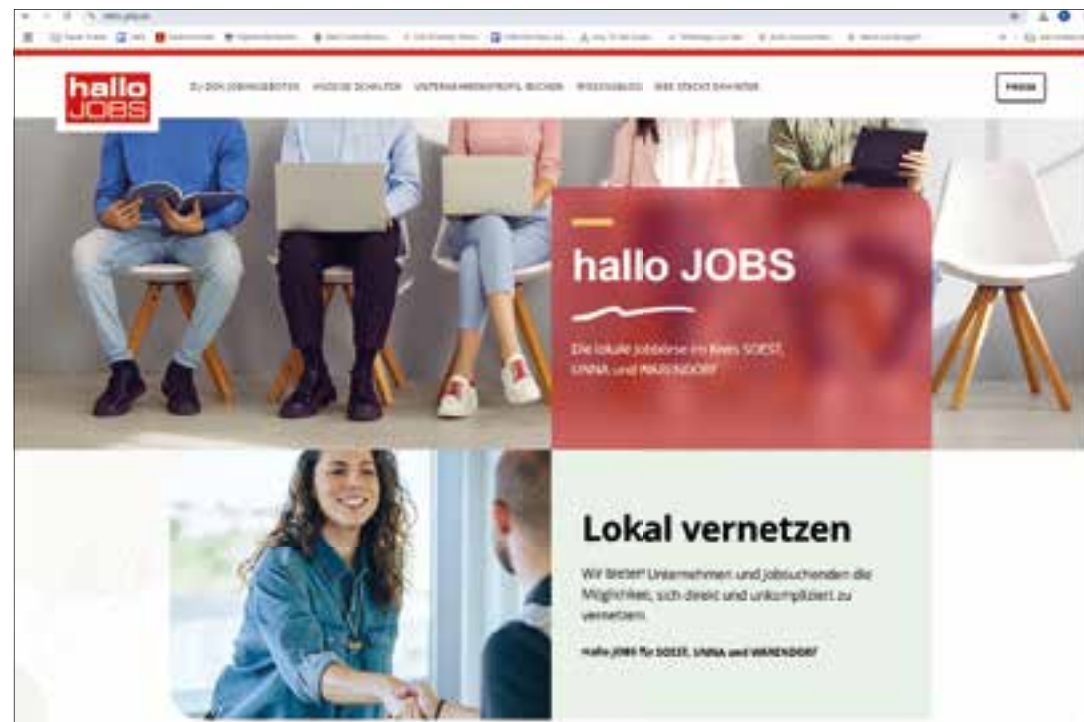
hallo JOBS

ZU DEN JOBANGEBOTEN   ANZEIGE SCHALTEN   UNTERNEHMENSPROFIL BUCHEN   WISSENSBLOG   WER STECKT DAHINTER

PREISE

hallo JOBS

Die lokale Jobbörse im Kreis SOEST, UNNA und WARENDORF

Lokal vernetzen

Wir bieten Unternehmen und Jobsuchenden die Möglichkeit, sich direkt und unkompliziert zu vernetzen.

hallo JOBS für SOEST, UNNA und WARENDORF